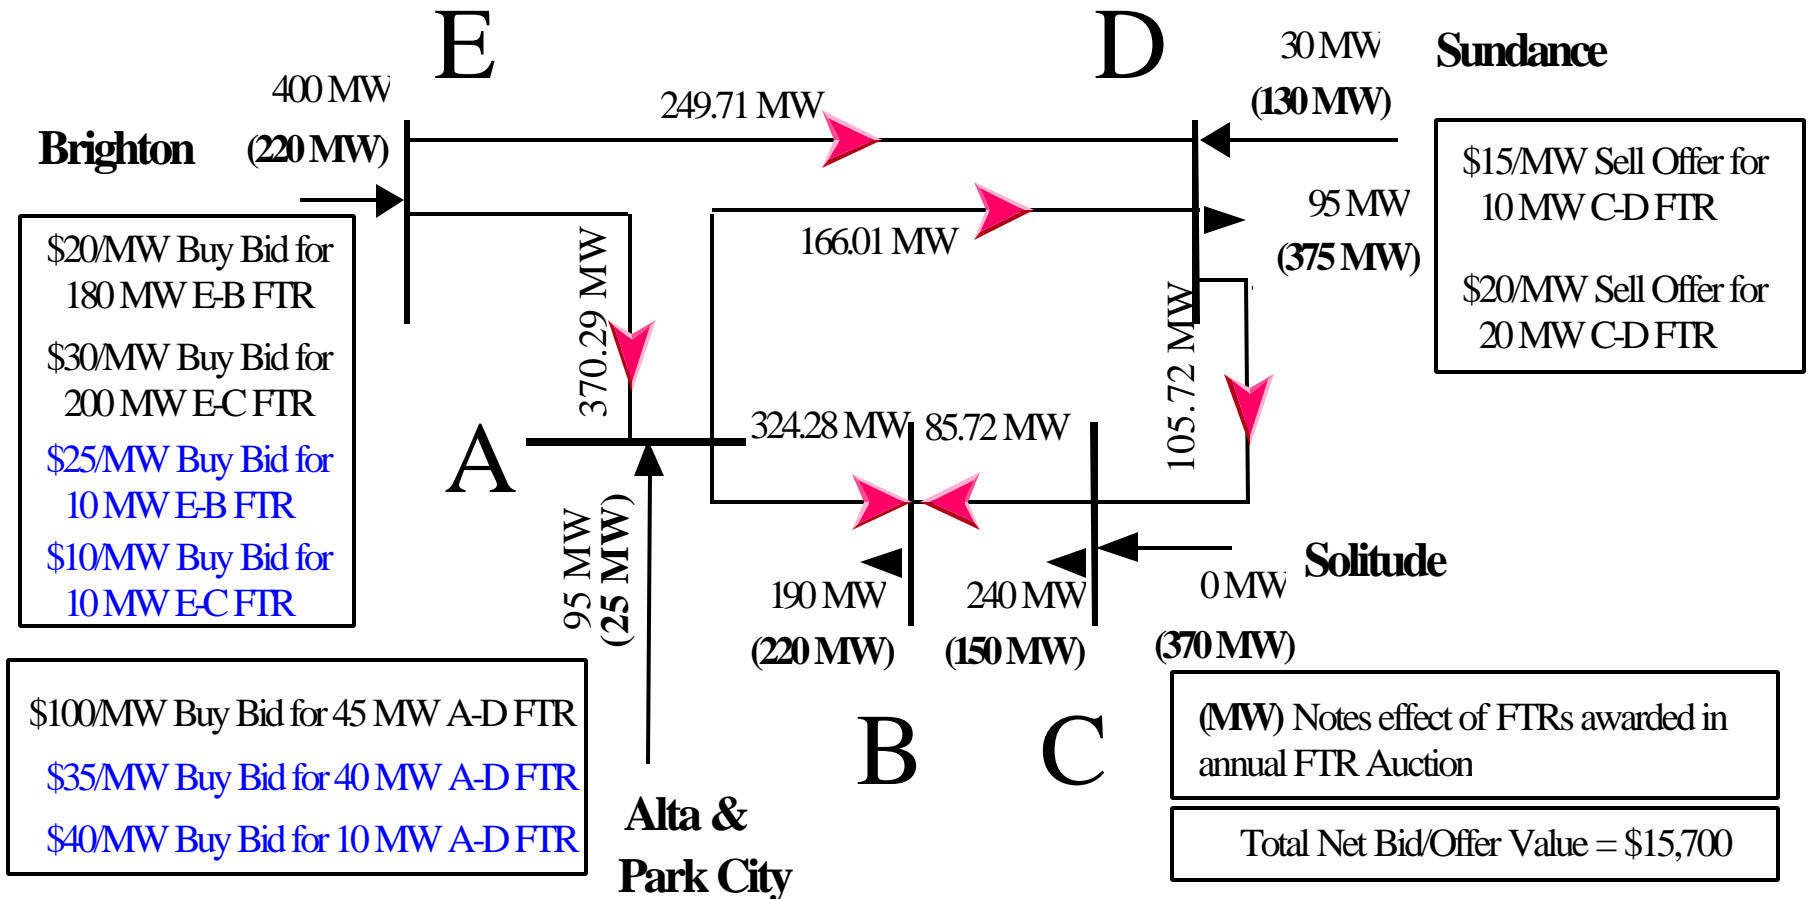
E

D

400 MW
(220 MW)

Brighton

249.71 MW

30 MW
(130 MW)

Sundance

$15/MW Sell Offer for 10 MW C-D FTR

$20/MW Sell Offer for 20 MW C-D FTR

95 MW
(375 MW)

166.01 MW

$20/MW Buy Bid for 180 MW E-B FTR

$30/MW Buy Bid for 200 MW E-C FTR

$25/MW Buy Bid for 10 MW E-B FTR

$10/MW Buy Bid for 10 MW E-C FTR

370.29 MW

105.72 MW

A

324.28 MW

85.72 MW

95 MW
(25 MW)

190 MW
(220 MW)

240 MW
(150 MW)

0 MW
(370 MW)

Solitude

$100/MW Buy Bid for 45 MW A-D FTR

$35/MW Buy Bid for 40 MW A-D FTR

$40/MW Buy Bid for 10 MW A-D FTR

Alta &
Park City

B

C

(MW) Notes effect of FTRs awarded in annual FTR Auction

Total Net Bid/Offer Value = $15,700